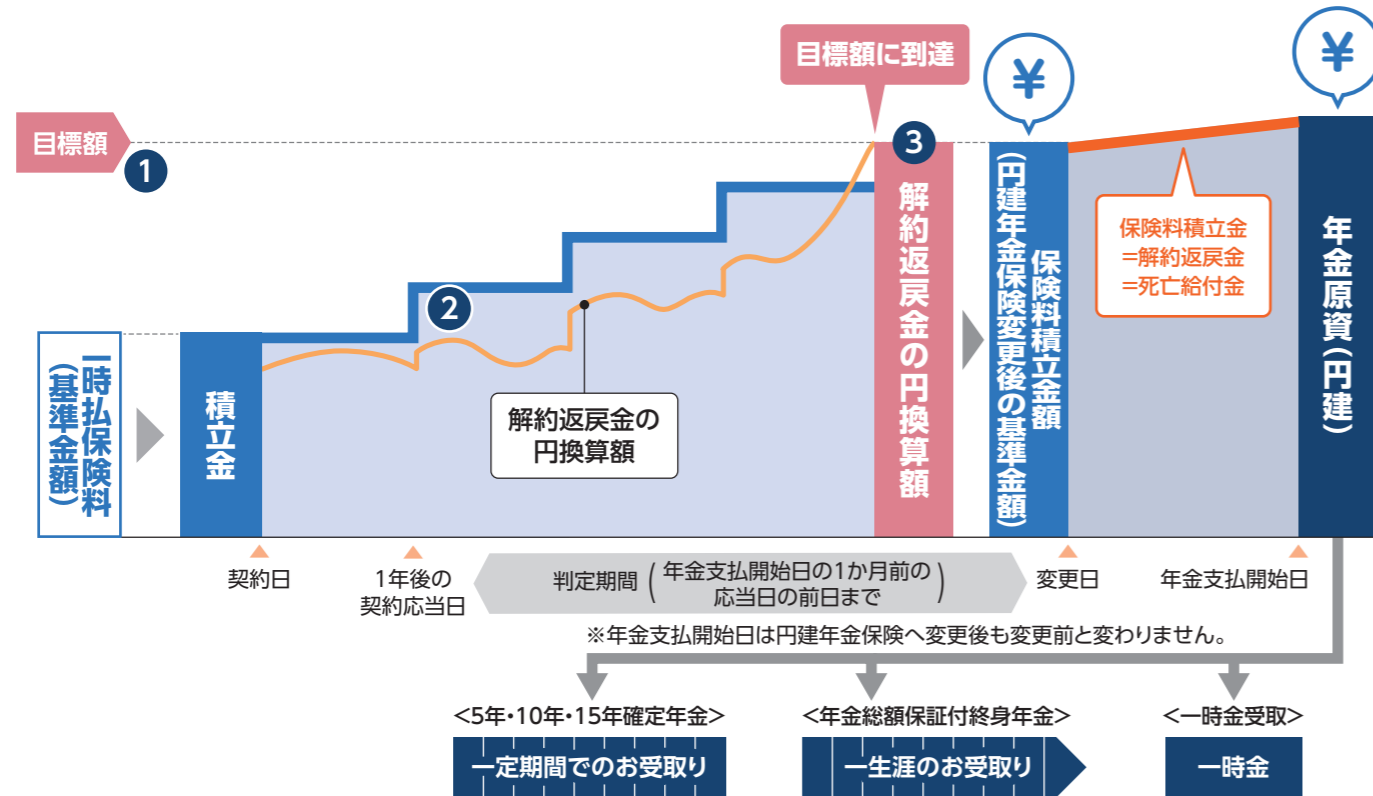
目標額に到達

目標額

1

2

3

一時払保険料（基準金額）

積立金

解約返戻金の円換算額

解約返戻金の円換算額

保険料積立金額（円建年金保険変更後の基準金額）

保険料積立金
=解約返戻金
=死亡給付金

年金原資（円建）

¥

¥

契約日

1年後の契約応当日

判定期間（年金支払開始日の1か月前の応当日の前日まで）

変更日

年金支払開始日

※年金支払開始日は円建年金保険へ変更後も変更前と変わりません。

<5年・10年・15年確定年金>

一定期間でのお受取り

<年金総額保証付終身年金>

一生涯のお受取り

<一時金受取>

一時金